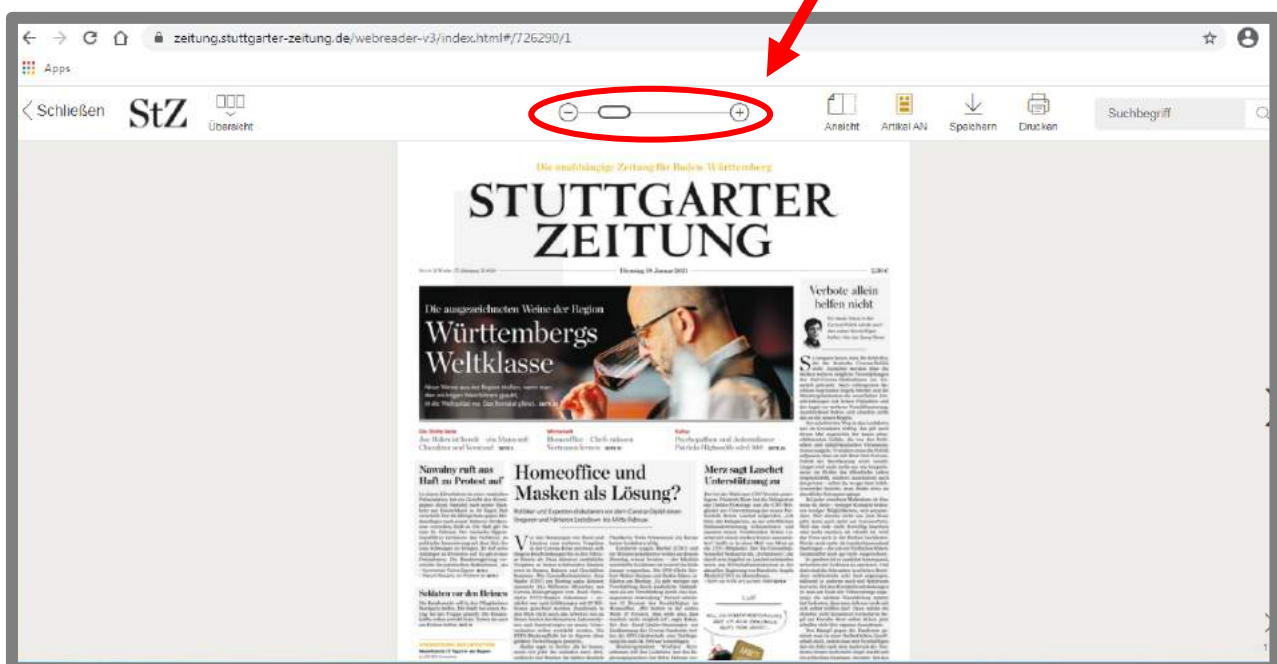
zeitung.stuttgarter-zeitung.de/webreader-v3/index.html#/726290/1

Apps

Schließen StZ Übersicht

Ansicht Artikel AN Speichern Drucken Suchbegriff

Die unabhängige Zeitung für Baden-Württemberg

STUTTGARTER ZEITUNG

Dienstag 19. Januar 2021

Die ausgezeichneten Weine der Region
Württembergs Weltklasse

Verbote allein helfen nicht

Nawalny ruft aus Haft zu Protest auf

Homeoffice und Masken als Lösung?

Merz sagt Laschet Unterstützung zu

Schlaten vor den Heimen

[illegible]